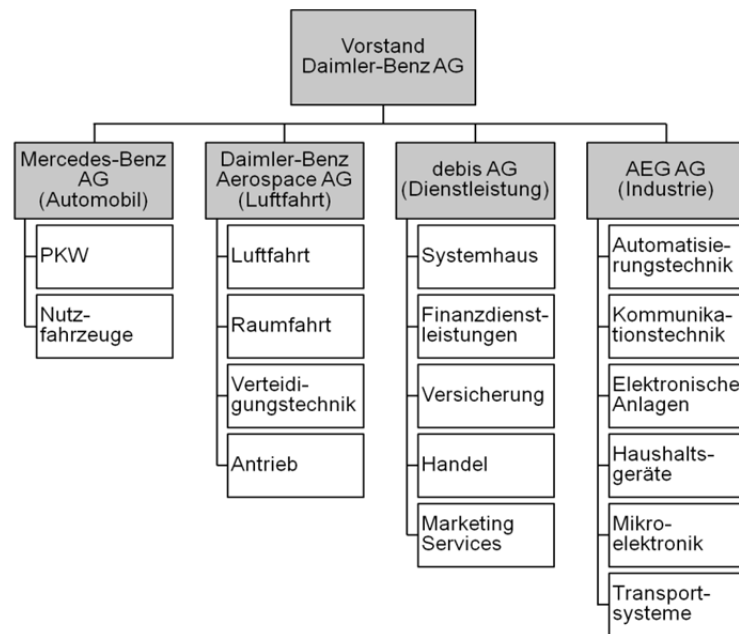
Vorstand Daimler-Benz AG

Mercedes-Benz AG (Automobil)

PKW

Nutzfahrzeuge

Daimler-Benz Aerospace AG (Luftfahrt)

Luftfahrt

Raumfahrt

Verteidigungstechnik

Antrieb

debis AG (Dienstleistung)

Systemhaus

Finanzdienstleistungen

Versicherung

Handel

Marketing Services

AEG AG (Industrie)

Automatisierungstechnik

Kommunikationstechnik

Elektronische Anlagen

Haushaltsgeräte

Mikroelektronik

Transportsysteme